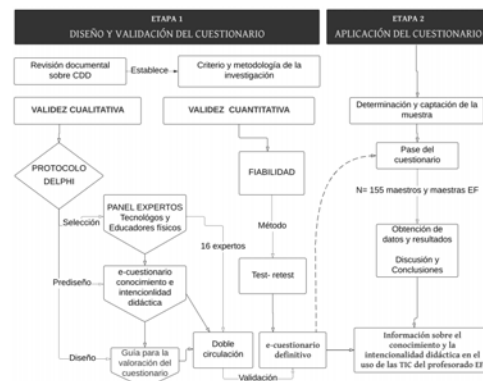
ETAPA 1
DISEÑO Y VALIDACIÓN DEL CUESTIONARIO

ETAPA 2
APLICACIÓN DEL CUESTIONARIO

Revisión documental sobre CDD

Establece

Criterio y metodología de la investigación

VALIDEZ CUALITATIVA

VALIDEZ CUANTITATIVA

Determinación y captación de la muestra

PROTOCOLO DELPHI

FIABILIDAD

Pase del cuestionario

Selección

PANEL EXPERTOS Tecnólogos y Educadores físicos

N= 155 maestros y maestras EF

Método

16 expertos

Obtención de datos y resultados

Discusión y Conclusiones

Prediseño

e-cuestionario conocimiento e intencionalidad didáctica

Test- retest

Diseño

Guía para la valoración del cuestionario

Doble circulación

e-cuestionario definitivo

Información sobre el conocimiento y la intencionalidad didáctica en el uso de las TIC del profesorado EF

Validación